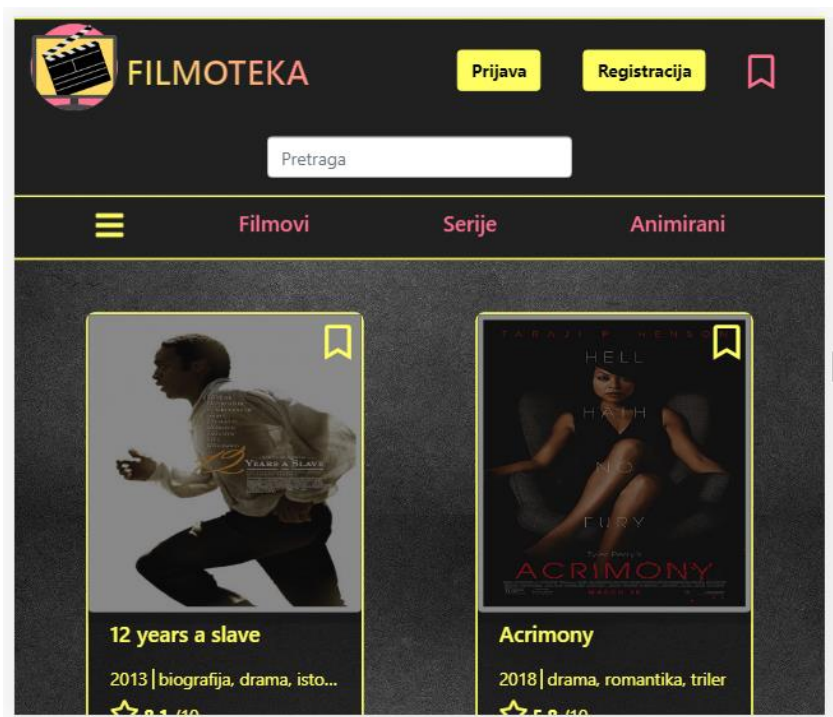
FILMOTEKA

Prijava

Registracija

Pretraga

Filmovi

Serije

Animirani

12 YEARS A SLAVE

TARAJI P. HENSON

HELL

HATH

NO

FURY

Tyler Perry's

ACRIMONY

MARCH 30

12 years a slave

2013 | biografija, drama, isto...

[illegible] /10

Acrimony

2018 | drama, romantika, triler

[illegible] /10